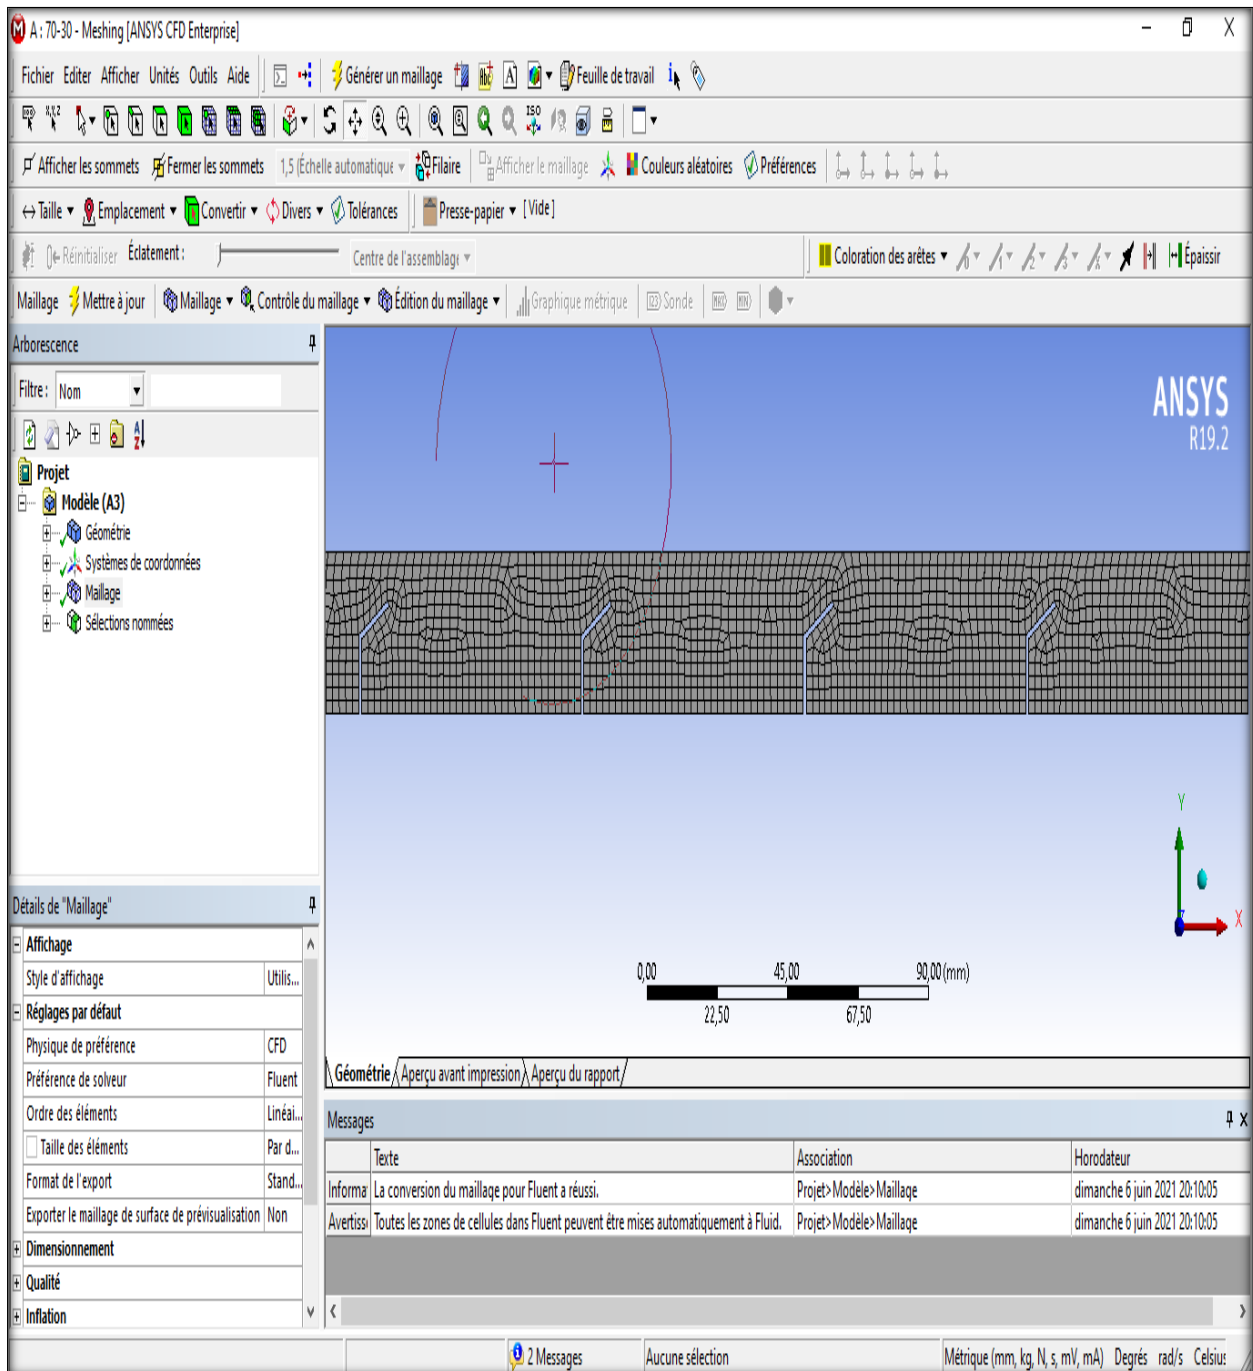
A : 70-30 - Meshing [ANSYS CFD Enterprise]

Fichier Editer Afficher Unités Outils Aide
Générer un maillage
Feuille de travail

Afficher les sommets Fermer les sommets 1,5 (Échelle automatique Filaire Afficher le maillage Couleurs aléatoires Préférences

Taille Emplacement Convertir Divers Tolérances Presse-papier [Vide]

Réinitialiser Éclatement : Centre de l'assemblage Coloration des arêtes Épaissir

Maillage Mettre à jour Maillage Contrôle du maillage Édition du maillage Graphique métrique Sonde

Arborescence
Filtre : Nom
Projet
Modèle (A3)
Géométrie
Systèmes de coordonnées
Maillage
Sélections nommées

Détails de "Maillage"

| Affichage | |
|---|---|
| Style d'affichage | Utilis... |
| Réglages par défaut | |
| Physique de préférence | CFD |
| Préférence de solveur | Fluent |
| Ordre des éléments | Linéai... |
| Taille des éléments | Par d... |
| Format de l'export | Stand... |
| Exporter le maillage de surface de prévisualisation | Non |
| Dimensionnement | |
| Qualité | |
| Inflation | |

ANSYS
R19.2

0,00 45,00 90,00 (mm)
22,50 67,50

Y
X

Géométrie Aperçu avant impression Aperçu du rapport

Messages

| | Texte | Association | Horodateur |
|---|---|---|---|
| Informa | La conversion du maillage pour Fluent a réussi. | Projet>Modèle>Maillage | dimanche 6 juin 2021 20:10:05 |
| Avertiss | Toutes les zones de cellules dans Fluent peuvent être mises automatiquement à Fluid. | Projet>Modèle>Maillage | dimanche 6 juin 2021 20:10:05 |

2 Messages Aucune sélection Métrique (mm, kg, N, s, mV, mA) Degrés rad/s Celsius